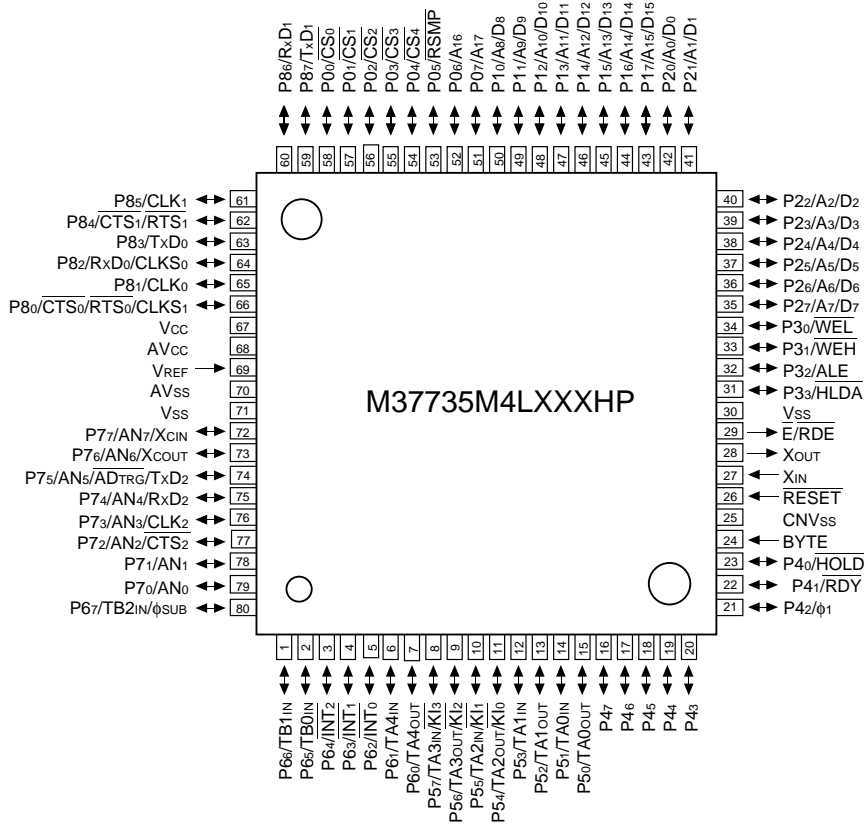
P8$_6$/R$_X$D$_1$
P8$_7$/T$_X$D$_1$
P0$_0$/$\overline{CS_0}$
P0$_1$/$\overline{CS_1}$
P0$_2$/$\overline{CS_2}$
P0$_3$/$\overline{CS_3}$
P0$_4$/$\overline{CS_4}$
P0$_5$/$\overline{RSMP}$
P0$_6$/A$_{16}$
P0$_7$/A$_{17}$
P1$_0$/A$_8$/D$_8$
P1$_1$/A$_9$/D$_9$
P1$_2$/A$_{10}$/D$_{10}$
P1$_3$/A$_{11}$/D$_{11}$
P1$_4$/A$_{12}$/D$_{12}$
P1$_5$/A$_{13}$/D$_{13}$
P1$_6$/A$_{14}$/D$_{14}$
P1$_7$/A$_{15}$/D$_{15}$
P2$_0$/A$_0$/D$_0$
P2$_1$/A$_1$/D$_1$

60 59 58 57 56 55 54 53 52 51 50 49 48 47 46 45 44 43 42 41

P8$_5$/CLK$_1$ 61
P8$_4$/$\overline{CTS_1}$/$\overline{RTS_1}$ 62
P8$_3$/T$_X$D$_0$ 63
P8$_2$/R$_X$D$_0$/CLKS$_0$ 64
P8$_1$/CLK$_0$ 65
P8$_0$/$\overline{CTS_0}$/$\overline{RTS_0}$/CLKS$_1$ 66
V$_{CC}$ 67
AV$_{CC}$ 68
V$_{REF}$ 69
AV$_{SS}$ 70
V$_{SS}$ 71
P7$_7$/AN$_7$/X$_{CIN}$ 72
P7$_6$/AN$_6$/X$_{COUT}$ 73
P7$_5$/AN$_5$/$\overline{AD_{TRG}}$/T$_X$D$_2$ 74
P7$_4$/AN$_4$/R$_X$D$_2$ 75
P7$_3$/AN$_3$/CLK$_2$ 76
P7$_2$/AN$_2$/$\overline{CTS_2}$ 77
P7$_1$/AN$_1$ 78
P7$_0$/AN$_0$ 79
P6$_7$/TB2$_{IN}$/$\phi$SUB 80

40 P2$_2$/A$_2$/D$_2$
39 P2$_3$/A$_3$/D$_3$
38 P2$_4$/A$_4$/D$_4$
37 P2$_5$/A$_5$/D$_5$
36 P2$_6$/A$_6$/D$_6$
35 P2$_7$/A$_7$/D$_7$
34 P3$_0$/$\overline{WEL}$
33 P3$_1$/$\overline{WEH}$
32 P3$_2$/ALE
31 P3$_3$/HLDA
30 V$_{SS}$
29 $\overline{E}$/RDE
28 X$_{OUT}$
27 X$_{IN}$
26 $\overline{RESET}$
25 CNV$_{SS}$
24 BYTE
23 P4$_0$/$\overline{HOLD}$
22 P4$_1$/RDY
21 P4$_2$/$\phi_1$

M37735M4LXXXHP

1 2 3 4 5 6 7 8 9 10 11 12 13 14 15 16 17 18 19 20

P6$_6$/TB1$_{IN}$
P6$_5$/TB0$_{IN}$
P6$_4$/$\overline{INT_2}$
P6$_3$/$\overline{INT_1}$
P6$_2$/$\overline{INT_0}$
P6$_1$/TA4$_{IN}$
P6$_0$/TA4$_{OUT}$
P5$_7$/TA3$_{IN}$/$\overline{KI_3}$
P5$_6$/TA3$_{OUT}$/$\overline{KI_2}$
P5$_5$/TA2$_{IN}$/$\overline{KI_1}$
P5$_4$/TA2$_{OUT}$/$\overline{KI_0}$
P5$_3$/TA1$_{IN}$
P5$_2$/TA1$_{OUT}$
P5$_1$/TA0$_{IN}$
P5$_0$/TA0$_{OUT}$
P4$_7$
P4$_6$
P4$_5$
P4$_4$
P4$_3$